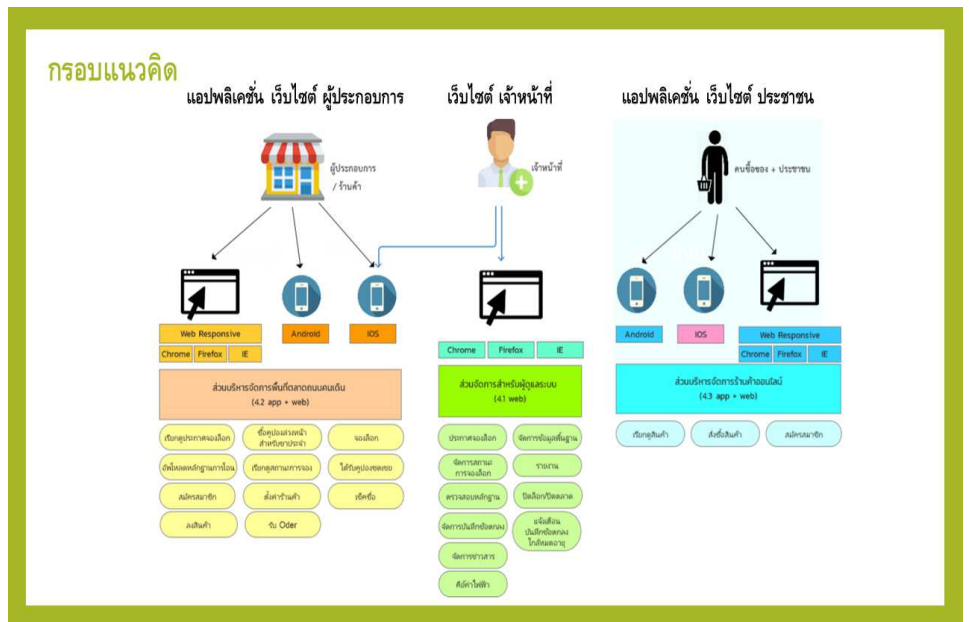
กรอบแนวคิด

แอปพลิเคชั่น เว็บไซต์ ผู้ประกอบการ

เว็บไซต์ เจ้าหน้าที่

แอปพลิเคชั่น เว็บไซต์ ประชาชน

ผู้ประกอบการ / ร้านค้า

เจ้าหน้าที่

คนซื้อของ + ประชาชน

Web Responsive

Chrome Firefox IE

Android

IOS

Chrome Firefox IE

Android

IOS

Web Responsive

Chrome Firefox IE

ส่วนบริหารจัดการพื้นที่ตลาดถนนคนเดิน (4.2 app + web)

เรียกดูประกาศจองล็อก

ซื้อคูปองล่วงหน้าสำหรับขายประจำ

จองล็อก

อัพโหลดหลักฐานการโอน

เรียกดูสถานะการจอง

ได้รับคูปองยืนยัน

สมัครสมาชิก

ตั้งค่าร้านค้า

เช็คชื่อ

ลงสินค้า

รับ Oder

ส่วนจัดการสำหรับผู้ดูแลระบบ (4.1 web)

ประกาศจองล็อก

จัดการข้อมูลพื้นฐาน

จัดการสถานะการจองล็อก

รายงาน

ตรวจสอบหลักฐาน

ปิดล็อก/ปิดตลาด

จัดการบันทึกข้อตกลง

แจ้งเตือนบันทึกข้อตกลงใกล้หมดอายุ

จัดการข่าวสาร

ค่าไฟฟ้า

ส่วนบริหารจัดการร้านค้าออนไลน์ (4.3 app + web)

เรียกดูสินค้า

สั่งซื้อสินค้า

สมัครสมาชิก